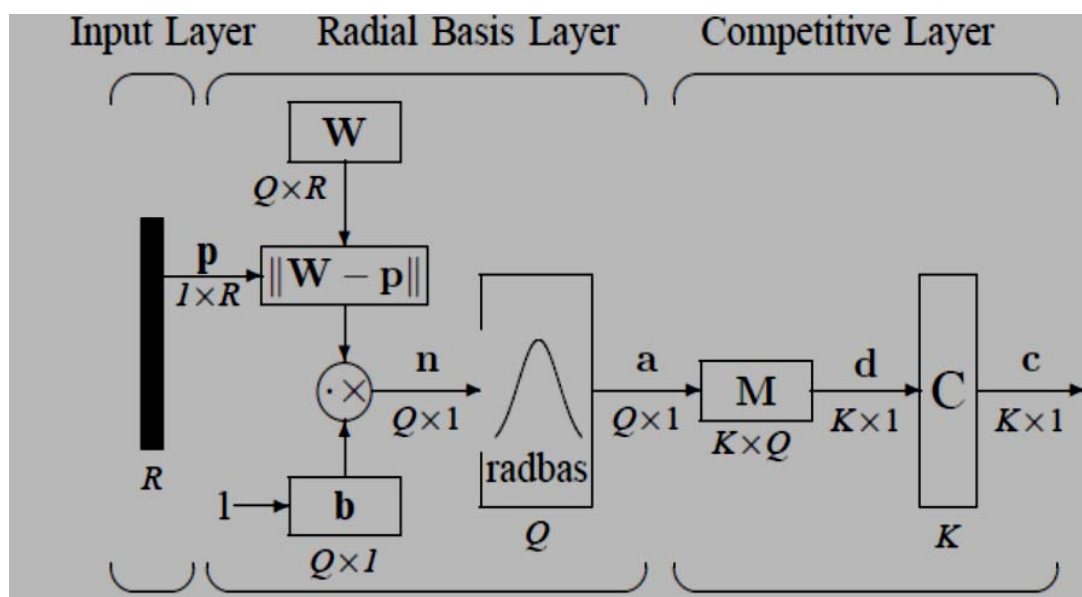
Input Layer

Radial Basis Layer

Competitive Layer

$\mathbf{W}$

$Q \times R$

$\mathbf{p}$

$1 \times R$

$\|\mathbf{W} - \mathbf{p}\|$

$R$

$\cdot\times$

$\mathbf{n}$

$Q \times 1$

$1$

$\mathbf{b}$

$Q \times 1$

radbas

$Q$

$\mathbf{a}$

$Q \times 1$

M

$K \times Q$

$\mathbf{d}$

$K \times 1$

C

$K$

$\mathbf{c}$

$K \times 1$